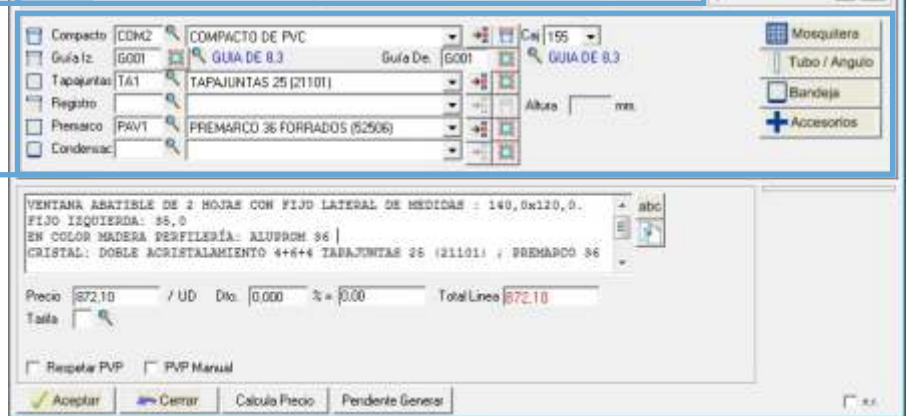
Compacto COM2 COMPACTO DE PVC Caj 155
Guía Iz. G001 GUIA DE 8.3 Guía De. G001 GUIA DE 8.3
Tapajuntas TA1 TAPAJUNTAS 25 (21101)
Registro Altura mm.
Premarco PAV1 PREMARCO 36 FORRADOS (52506)
Condensac

Mosquitera
Tubo / Angulo
Bandeja
Accesorios

VENTANA ABATIBLE DE 2 HOJAS CON FIJO LATERAL DE MEDIDAS : 140,0x120,0.
FIJO IZQUIERDA: 35,0
EN COLOR MADERA PERFILERÍA: ALUSRON 36
CRISTAL: DOBLE ACRISTALAMIENTO 4+6+4 TAPAJUNTAS 25 (21101) ; PREMARCO 36

abc

Precio 872,10 / UD Dto. 0,000 % = 0,00 Total Línea 872,10
Tasa

Respetar PVP PVP Manual

Aceptar Cerrar Calcula Precio Pendiente Generar